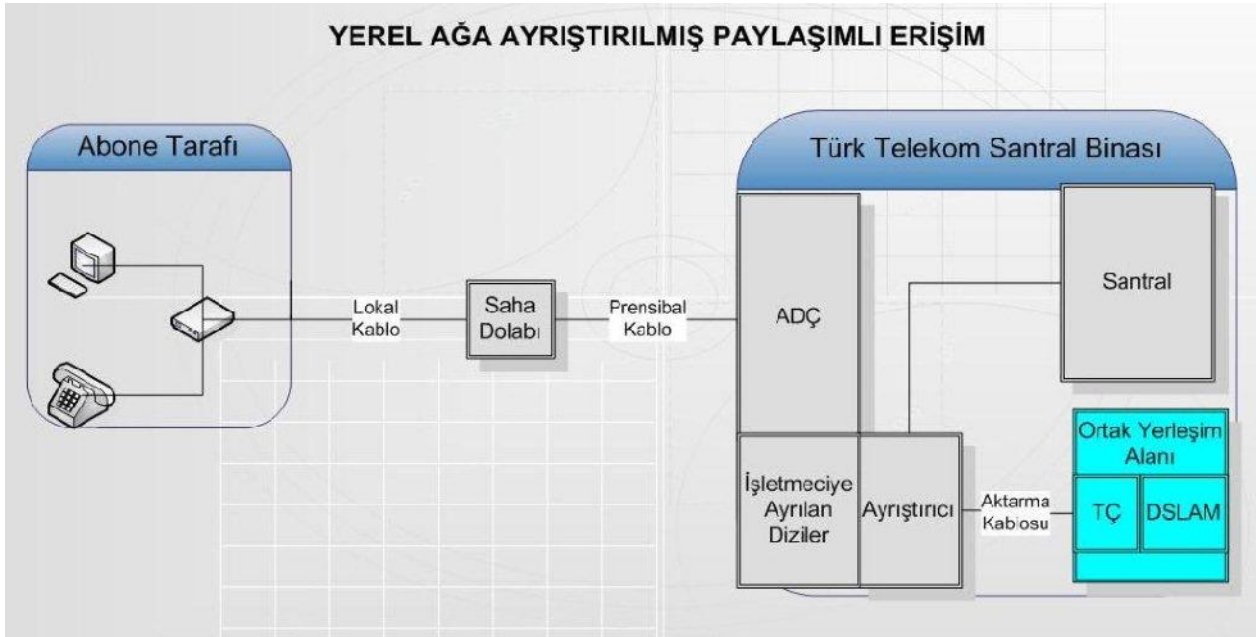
YEREL AĞA AYRIŞTIRILMIŞ PAYLAŞIMLI ERİŞİM

Abone Tarafı

Lokal Kablo

Saha Dolabı

Prensibal Kablo

Türk Telekom Santral Binası

ADÇ

Santral

İşletmeciye Ayrılan Diziler

Ayrıştırıcı

Aktarma Kablosu

Ortak Yerleşim Alanı

TÇ

DSLAM